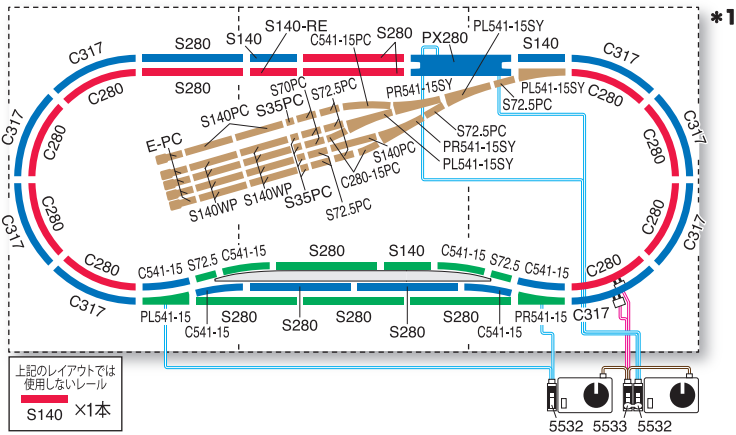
*1

S140-RE
S280
S140
C541-15PC
PX280
PL541-15SY
S140
C317
S280
C317
C317
S280
S70PC
PR541-15SY
PL541-15SY
C280
C280
S35PC
S72.5PC
S72.5PC
S140PC
C317
C280
C280
E-PC
S72.5PC
PR541-15SY
C280
S140PC
PL541-15SY
C317
C280
S140WP
S140WP
S35PC
C280-15PC
C280
S72.5PC
C317
S280
S140
C280
C541-15
S72.5
C541-15
C541-15
S72.5
C541-15
C280
C317
PL541-15
S280
S280
S280
S280
PR541-15
C317
C541-15
S280
S280
C541-15
上記のレイアウトでは使用しないレール
S140 ×1本
5532
5533
5532